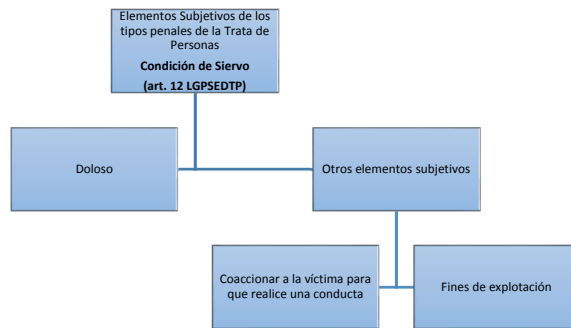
Elementos Subjetivos de los tipos penales de la Trata de Personas

**Condición de Siervo**

**(art. 12 LGPSEDTP)**

Doloso

Otros elementos subjetivos

Coaccionar a la víctima para que realice una conducta

Fines de explotación